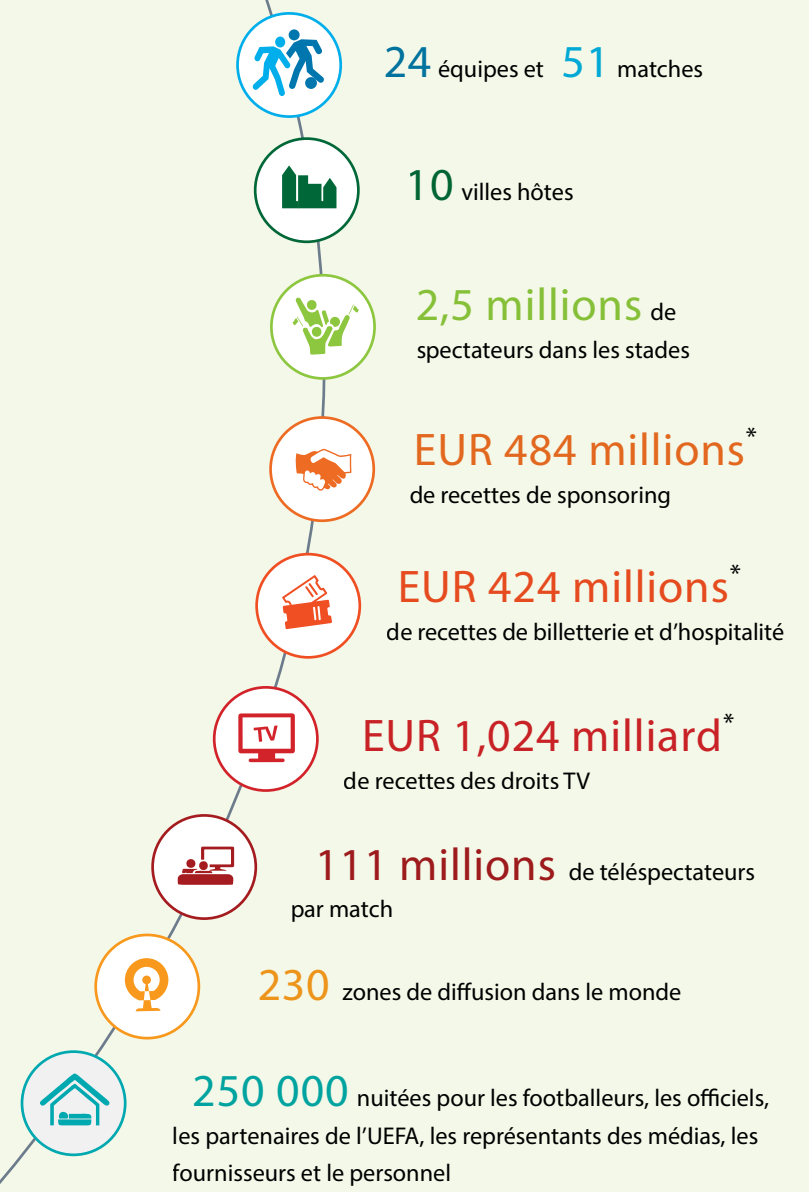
24 équipes et 51 matches

10 villes hôtes

2,5 millions de spectateurs dans les stades

EUR 484 millions* de recettes de sponsoring

EUR 424 millions* de recettes de billetterie et d’hospitalité

TV

EUR 1,024 milliard* de recettes des droits TV

111 millions de téléspectateurs par match

230 zones de diffusion dans le monde

250 000 nuitées pour les footballeurs, les officiels, les partenaires de l’UEFA, les représentants des médias, les fournisseurs et le personnel